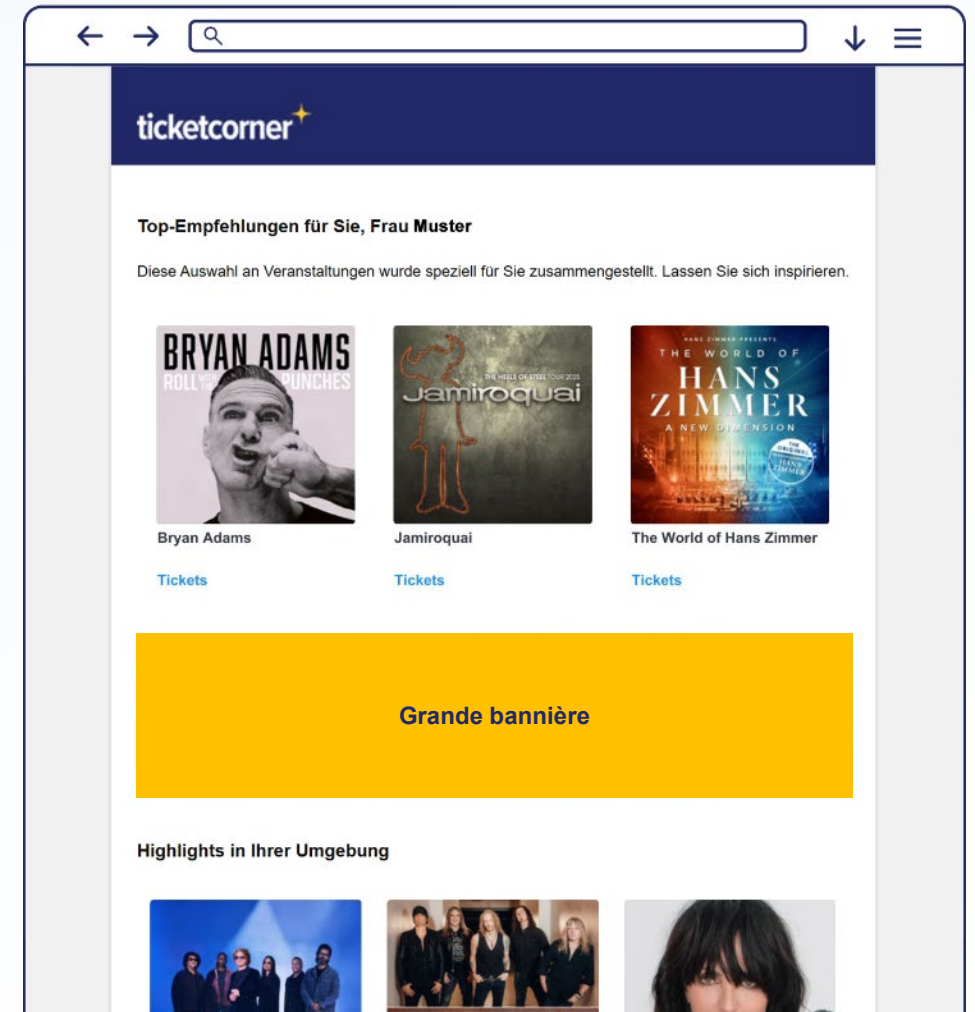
ticketcorner

Top-Empfehlungen für Sie, Frau Muster

Diese Auswahl an Veranstaltungen wurde speziell für Sie zusammengestellt. Lassen Sie sich inspirieren.

BRYAN ADAMS
ROLL WITH THE PUNCHES

THE HEELS OF STEEL TOUR 2025
Jamiroquai

HANS ZIMMER PRESENTS
THE WORLD OF
HANS ZIMMER
A NEW DIMENSION
THE ORIGINAL HANS ZIMMER

Bryan Adams

Tickets

Jamiroquai

Tickets

The World of Hans Zimmer

Tickets

Grande bannière

Highlights in Ihrer Umgebung